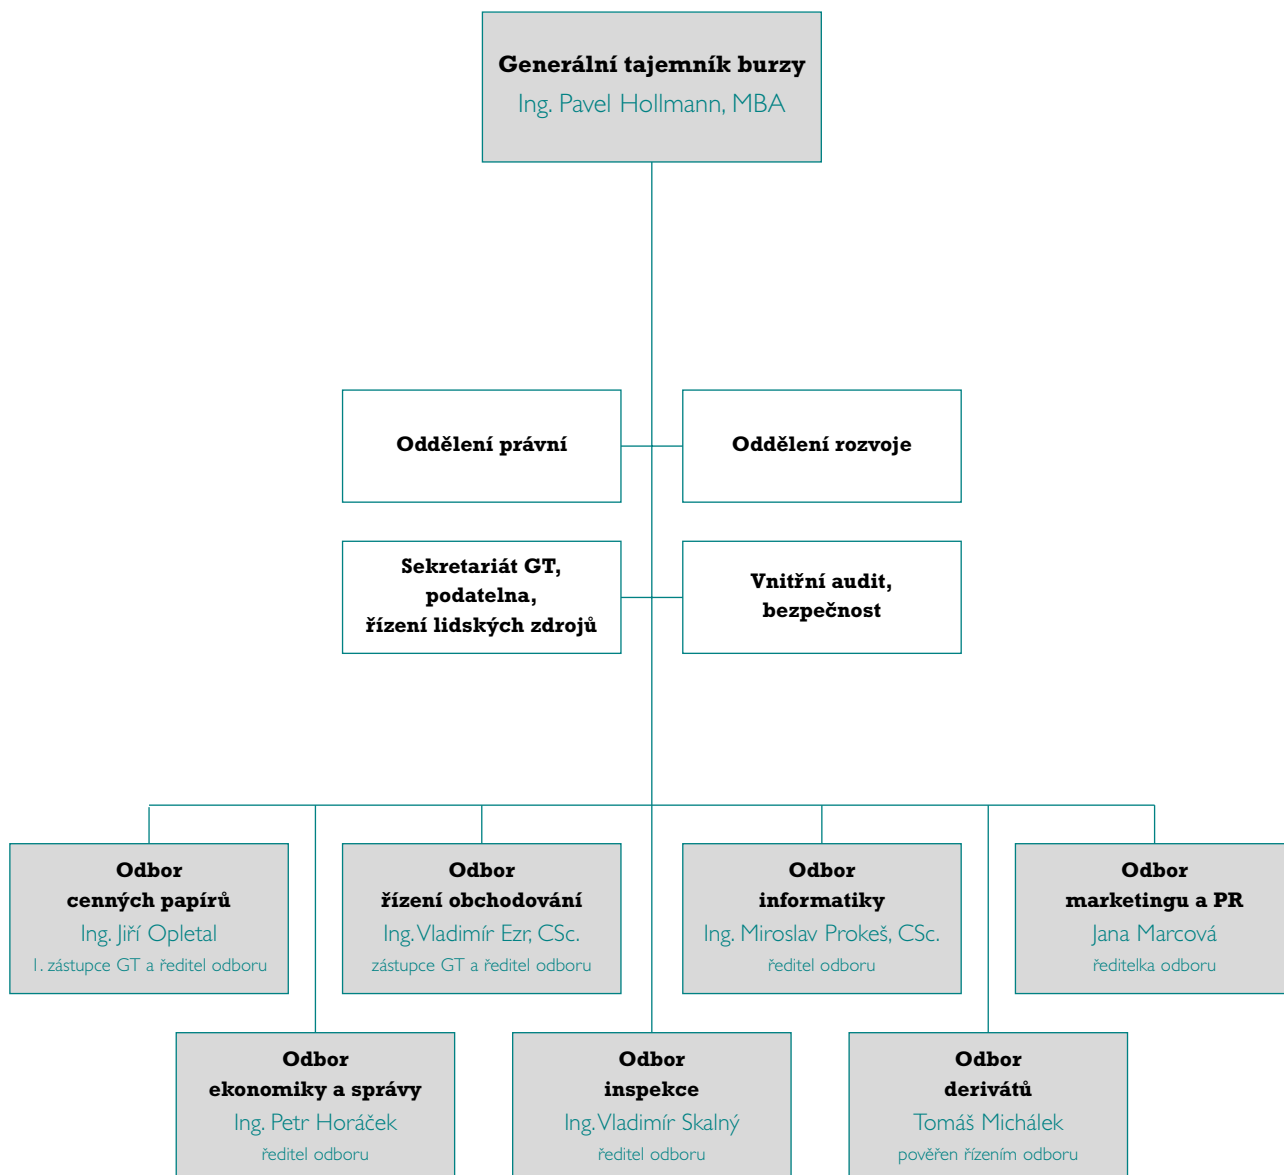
Generální tajemník burzy
Ing. Pavel Hollmann, MBA

Oddělení právní

Oddělení rozvoje

Sekretariát GT, podatelna, řízení lidských zdrojů

Vnitřní audit, bezpečnost

Odbor cenných papírů
Ing. Jiří Opletal
I. zástupce GT a ředitel odboru

Odbor řízení obchodování
Ing. Vladimír Ezr, CSc.
zástupce GT a ředitel odboru

Odbor informatiky
Ing. Miroslav Prokeš, CSc.
ředitel odboru

Odbor marketingu a PR
Jana Marcová
ředitelka odboru

Odbor ekonomiky a správy
Ing. Petr Horáček
ředitel odboru

Odbor inspekce
Ing. Vladimír Skalný
ředitel odboru

Odbor derivátů
Tomáš Michálek
pověřen řízením odboru